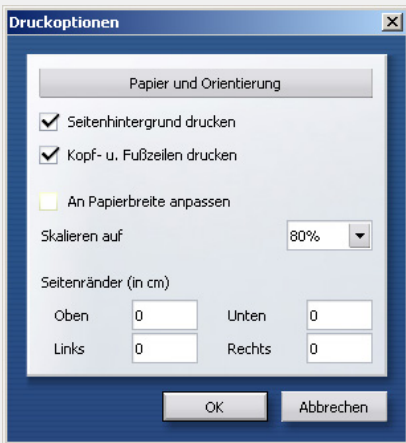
Druckoptionen

Papier und Orientierung

Seitenhintergrund drucken

Kopf- u. Fußzeilen drucken

An Papierbreite anpassen

Skalieren auf 80%

Seitenränder (in cm)

Oben 0 Unten 0

Links 0 Rechts 0

OK Abbrechen